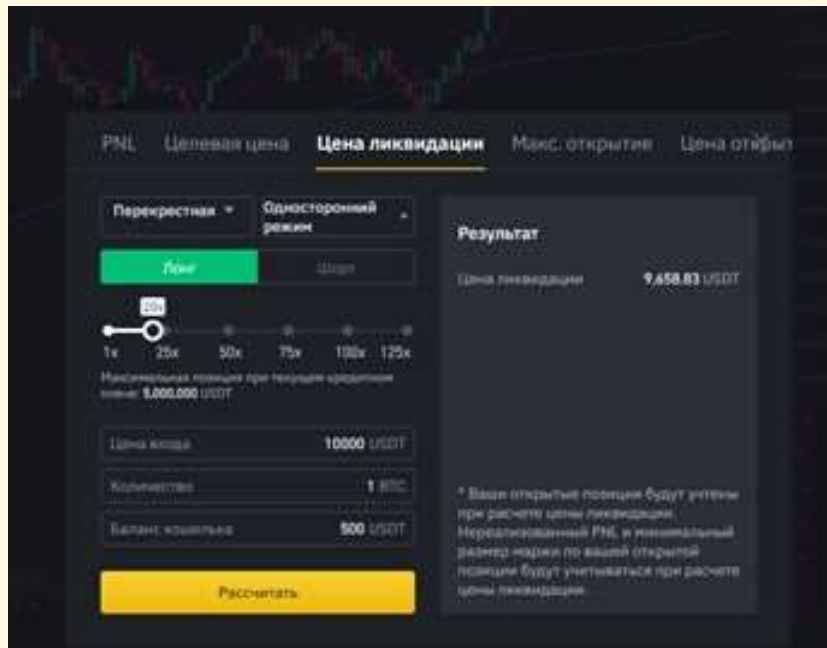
PNL Целевая цена Цена ликвидации Макс. открытие Цена откры

Перекрестная ▾ Односторонний режим

Лонг Шорт

20x

1x 25x 50x 75x 100x 125x

Максимальная позиция при текущем кредитном плече: 5,000,000 USDT

Цена входа 10000 USDT

Количество 1 BTC

Баланс кошелька 500 USDT

Рассчитать

Результат

Цена ликвидации 9,658.83 USDT

* Ваши открытые позиции будут учтены при расчете цены ликвидации. Нереализованный PNL и минимальный размер маржи по вашей открытой позиции будут учитываться при расчете цены ликвидации.